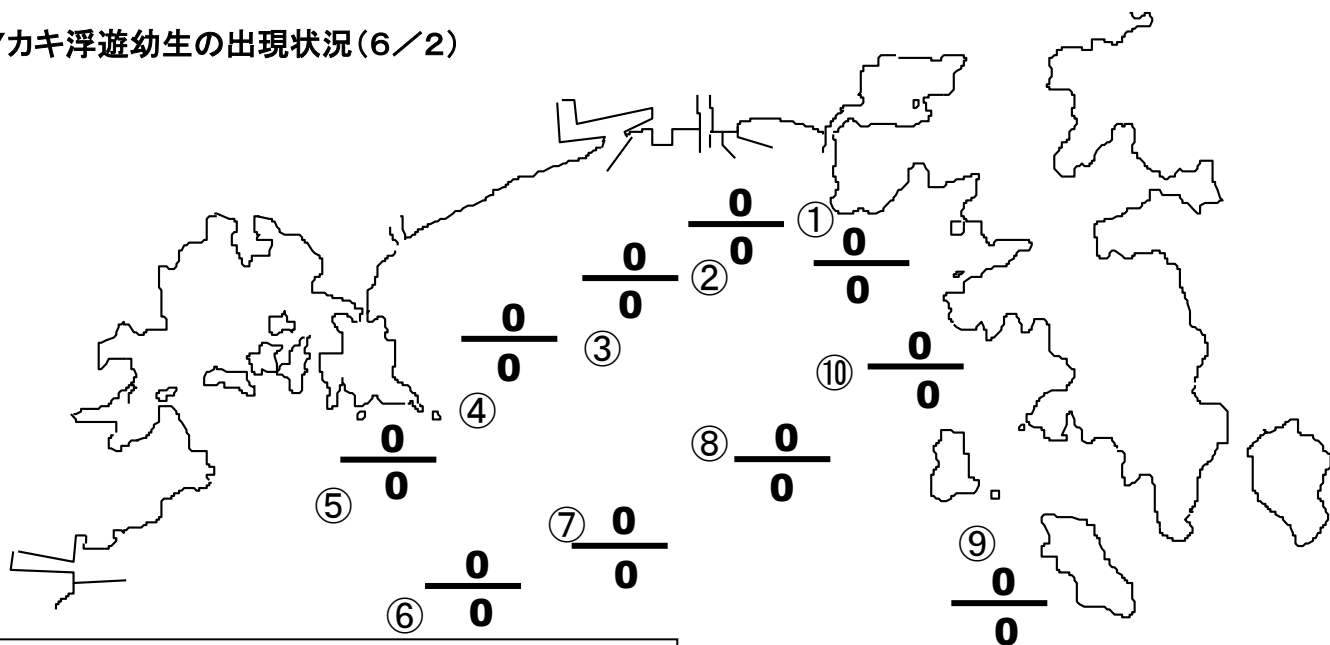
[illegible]カキ浮遊幼生の出現状況（6／2）

$\frac{0}{0}$ ①

$\frac{0}{0}$

$\frac{0}{0}$ ②

$\frac{0}{0}$ ③

⑩ $\frac{0}{0}$

④

$\frac{0}{0}$

⑤

⑧ $\frac{0}{0}$

⑦ $\frac{0}{0}$

⑨

$\frac{0}{0}$

⑥ $\frac{0}{0}$